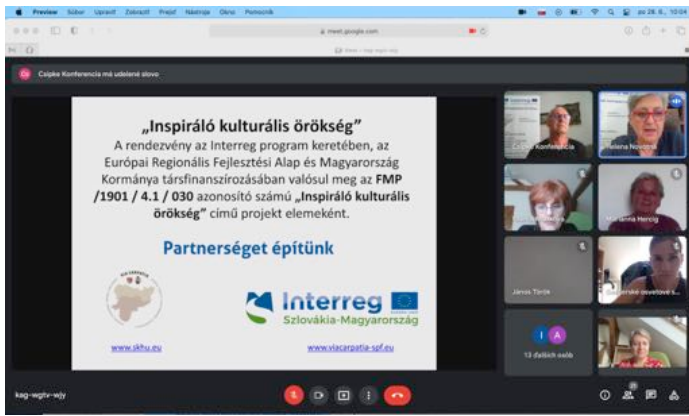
Preview Súbor Upraviť Zobraziť Prejsť Nástroje Okno Pomocník

meet.google.com

Csipke Konferencia má udelené slovo

„Inspiráló kulturális örökség”

A rendezvény az Interreg program keretében, az Európai Regionális Fejlesztési Alap és Magyarország Kormánya társfinanszírozásában valósul meg az FMP /1901 / 4.1 / 030 azonosító számú „Inspiráló kulturális örökség” című projekt elemeként.

Partnerséget építünk

Interreg
Szlovákia-Magyarország

www.skhu.eu

www.viacarpatia-spf.eu

Csipke Konferencia

Helena Novotná

Marianna Herctg

János Török

13 ďalších osôb

kag-wgtv-wjy